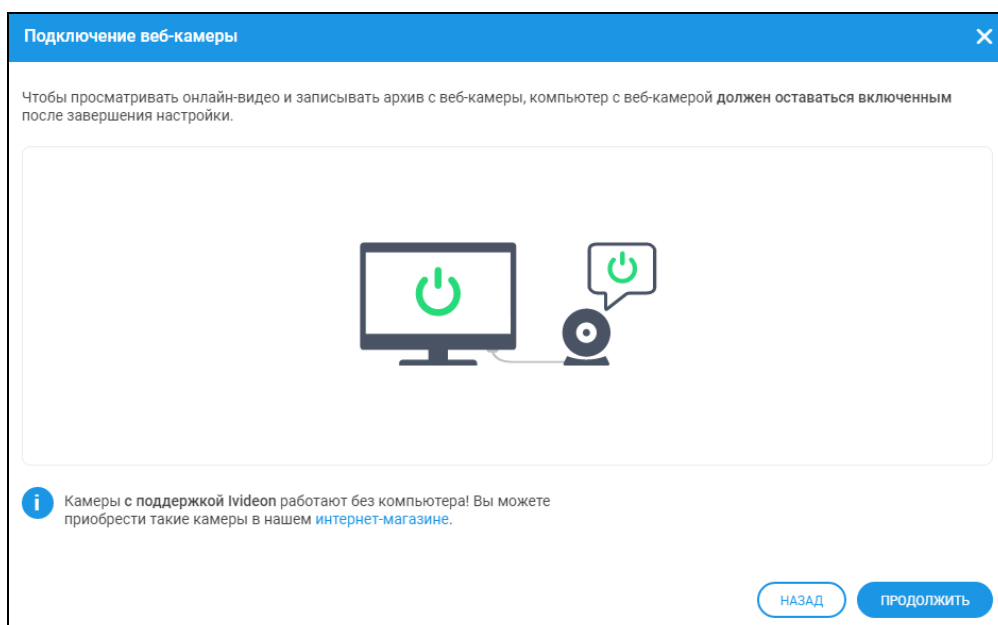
Подключение веб-камеры

×

Чтобы просматривать онлайн-видео и записывать архив с веб-камеры, компьютер с веб-камерой должен оставаться включенным после завершения настройки.

i

Камеры с поддержкой Ivideon работают без компьютера! Вы можете приобрести такие камеры в нашем интернет-магазине.

НАЗАД

ПРОДОЛЖИТЬ